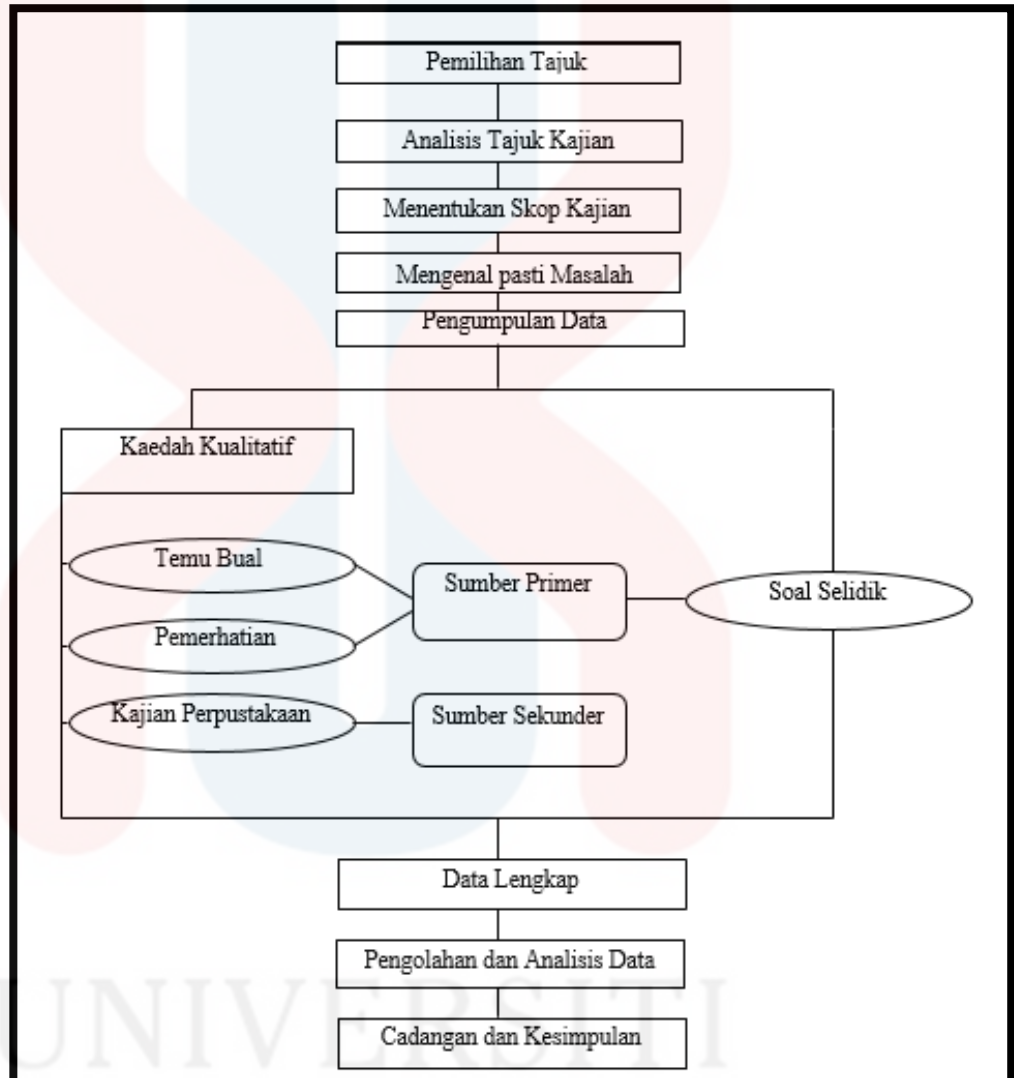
Pemilihan Tajuk

Analisis Tajuk Kajian

Menentukan Skop Kajian

Mengenal pasti Masalah

Pengumpulan Data

Kaedah Kualitatif

Temu Bual

Pemerhatian

Kajian Perpustakaan

Sumber Primer

Sumber Sekunder

Soal Selidik

Data Lengkap

Pengolahan dan Analisis Data

Cadangan dan Kesimpulan

UNIVERSITI